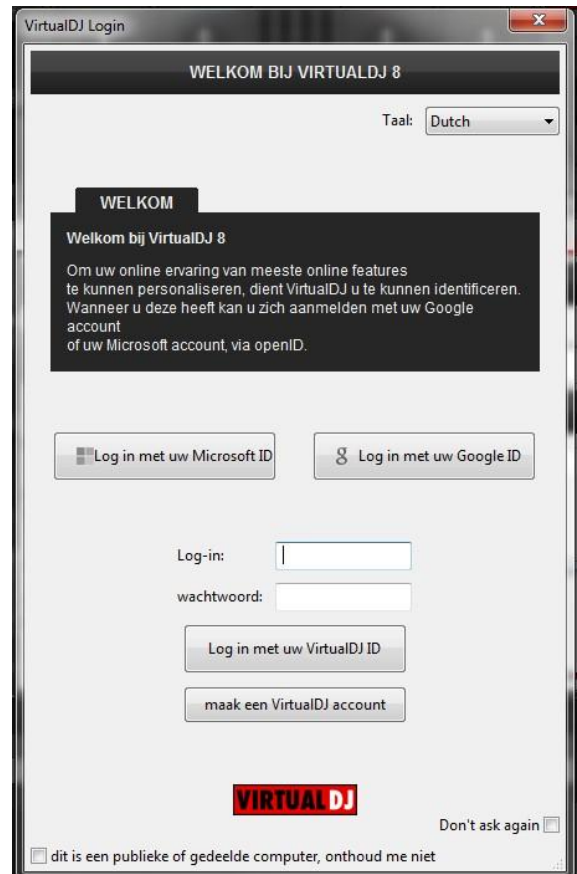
VirtualDJ Login

WELKOM BIJ VIRTUALDJ 8

Taal: Dutch

WELKOM

Welkom bij VirtualDJ 8

Om uw online ervaring van meeste online features
te kunnen personaliseren, dient VirtualDJ u te kunnen identificeren.
Wanneer u deze heeft kan u zich aanmelden met uw Google account
of uw Microsoft account, via openID.

Log in met uw Microsoft ID

Log in met uw Google ID

Log-in:

wachtwoord:

Log in met uw VirtualDJ ID

maak een VirtualDJ account

VIRTUAL DJ

Don't ask again

dit is een publieke of gedeelde computer, onthoud me niet